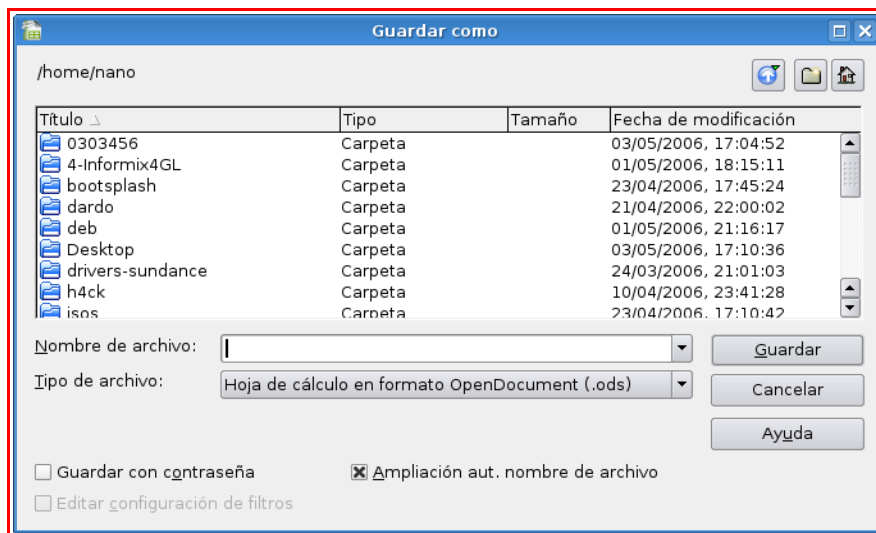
Guardar como

/home/nano

| Título | Tipo | Tamaño | Fecha de modificación |
|---|---|---|---|
| 0303456 | Carpeta | | 03/05/2006, 17:04:52 |
| 4-Informix4GL | Carpeta | | 01/05/2006, 18:15:11 |
| bootsplash | Carpeta | | 23/04/2006, 17:45:24 |
| dardo | Carpeta | | 21/04/2006, 22:00:02 |
| deb | Carpeta | | 01/05/2006, 21:16:17 |
| Desktop | Carpeta | | 03/05/2006, 17:10:36 |
| drivers-sundance | Carpeta | | 24/03/2006, 21:01:03 |
| h4ck | Carpeta | | 10/04/2006, 23:41:28 |
| isos | Carpeta | | 23/04/2006, 17:10:42 |

Nombre de archivo:

Guardar

Tipo de archivo: Hoja de cálculo en formato OpenDocument (.ods)

Cancelar

Ayuda

Guardar con contraseña

Ampliación aut. nombre de archivo

Editar configuración de filtros